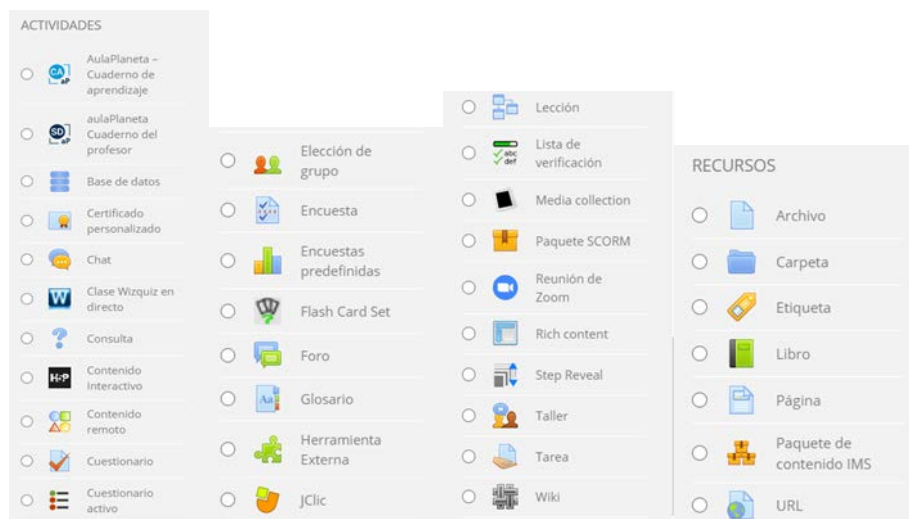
ACTIVIDADES

AulaPlaneta – Cuaderno de aprendizaje

aulaPlaneta Cuaderno del profesor

Base de datos

Certificado personalizado

Chat

Clase Wizquiz en directo

Consulta

Contenido interactivo

Contenido remoto

Cuestionario

Cuestionario activo

Elección de grupo

Encuesta

Encuestas predefinidas

Flash Card Set

Foro

Glosario

Herramienta Externa

JClic

Lección

Lista de verificación

Media collection

Paquete SCORM

Reunión de Zoom

Rich content

Step Reveal

Taller

Tarea

Wiki

RECURSOS

Archivo

Carpeta

Etiqueta

Libro

Página

Paquete de contenido IMS

URL